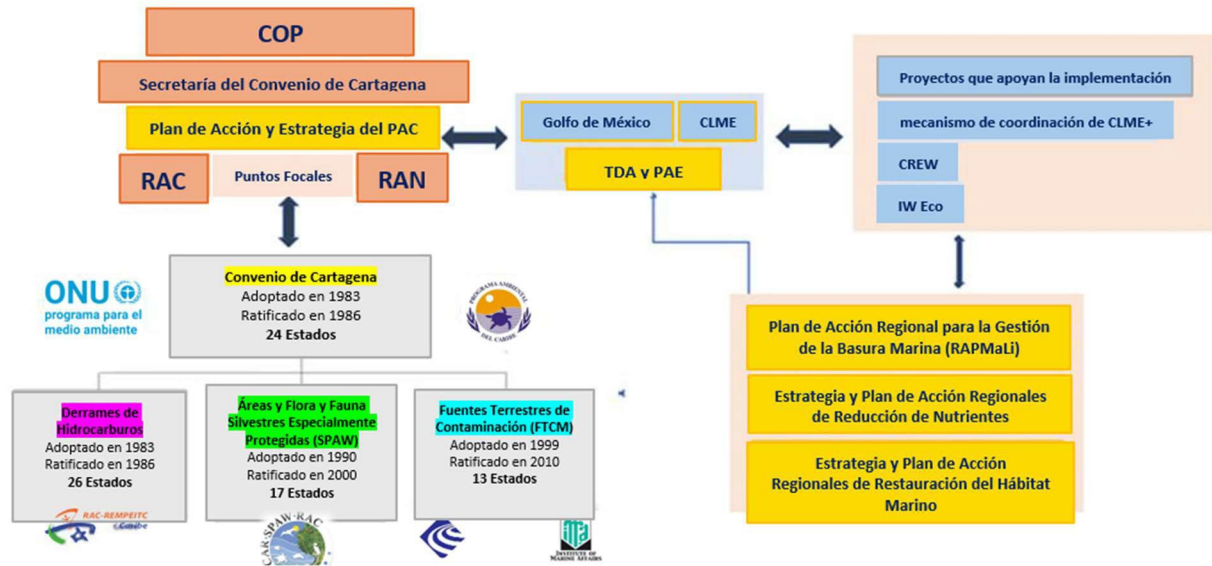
COP

Secretaría del Convenio de Cartagena

Plan de Acción y Estrategia del PAC

RAC

Puntos Focales

RAN

Golfo de México

CLME

TDA y PAE

Proyectos que apoyan la implementación

mecanismo de coordinación de CLME+

CREW

IW Eco

ONU programa para el medio ambiente

Convenio de Cartagena
Adoptado en 1983
Ratificado en 1986
24 Estados

PROGRAMA AMBIENTAL DEL CARIBE

Plan de Acción Regional para la Gestión de la Basura Marina (RAPMaLi)

Estrategia y Plan de Acción Regionales de Reducción de Nutrientes

Estrategia y Plan de Acción Regionales de Restauración del Hábitat Marino

Derrames de Hidrocarburos
Adoptado en 1983
Ratificado en 1986
26 Estados

Áreas y Flora y Fauna Silvestres Especialmente Protegidas (SPAW)
Adoptado en 1990
Ratificado en 2000
17 Estados

Fuentes Terrestres de Contaminación (FTCM)
Adoptado en 1999
Ratificado en 2010
13 Estados

RAC-REMPEITC Caribe

CAR-SPAW-RAC

IMA INSTITUTE OF MARINE AFFAIRS